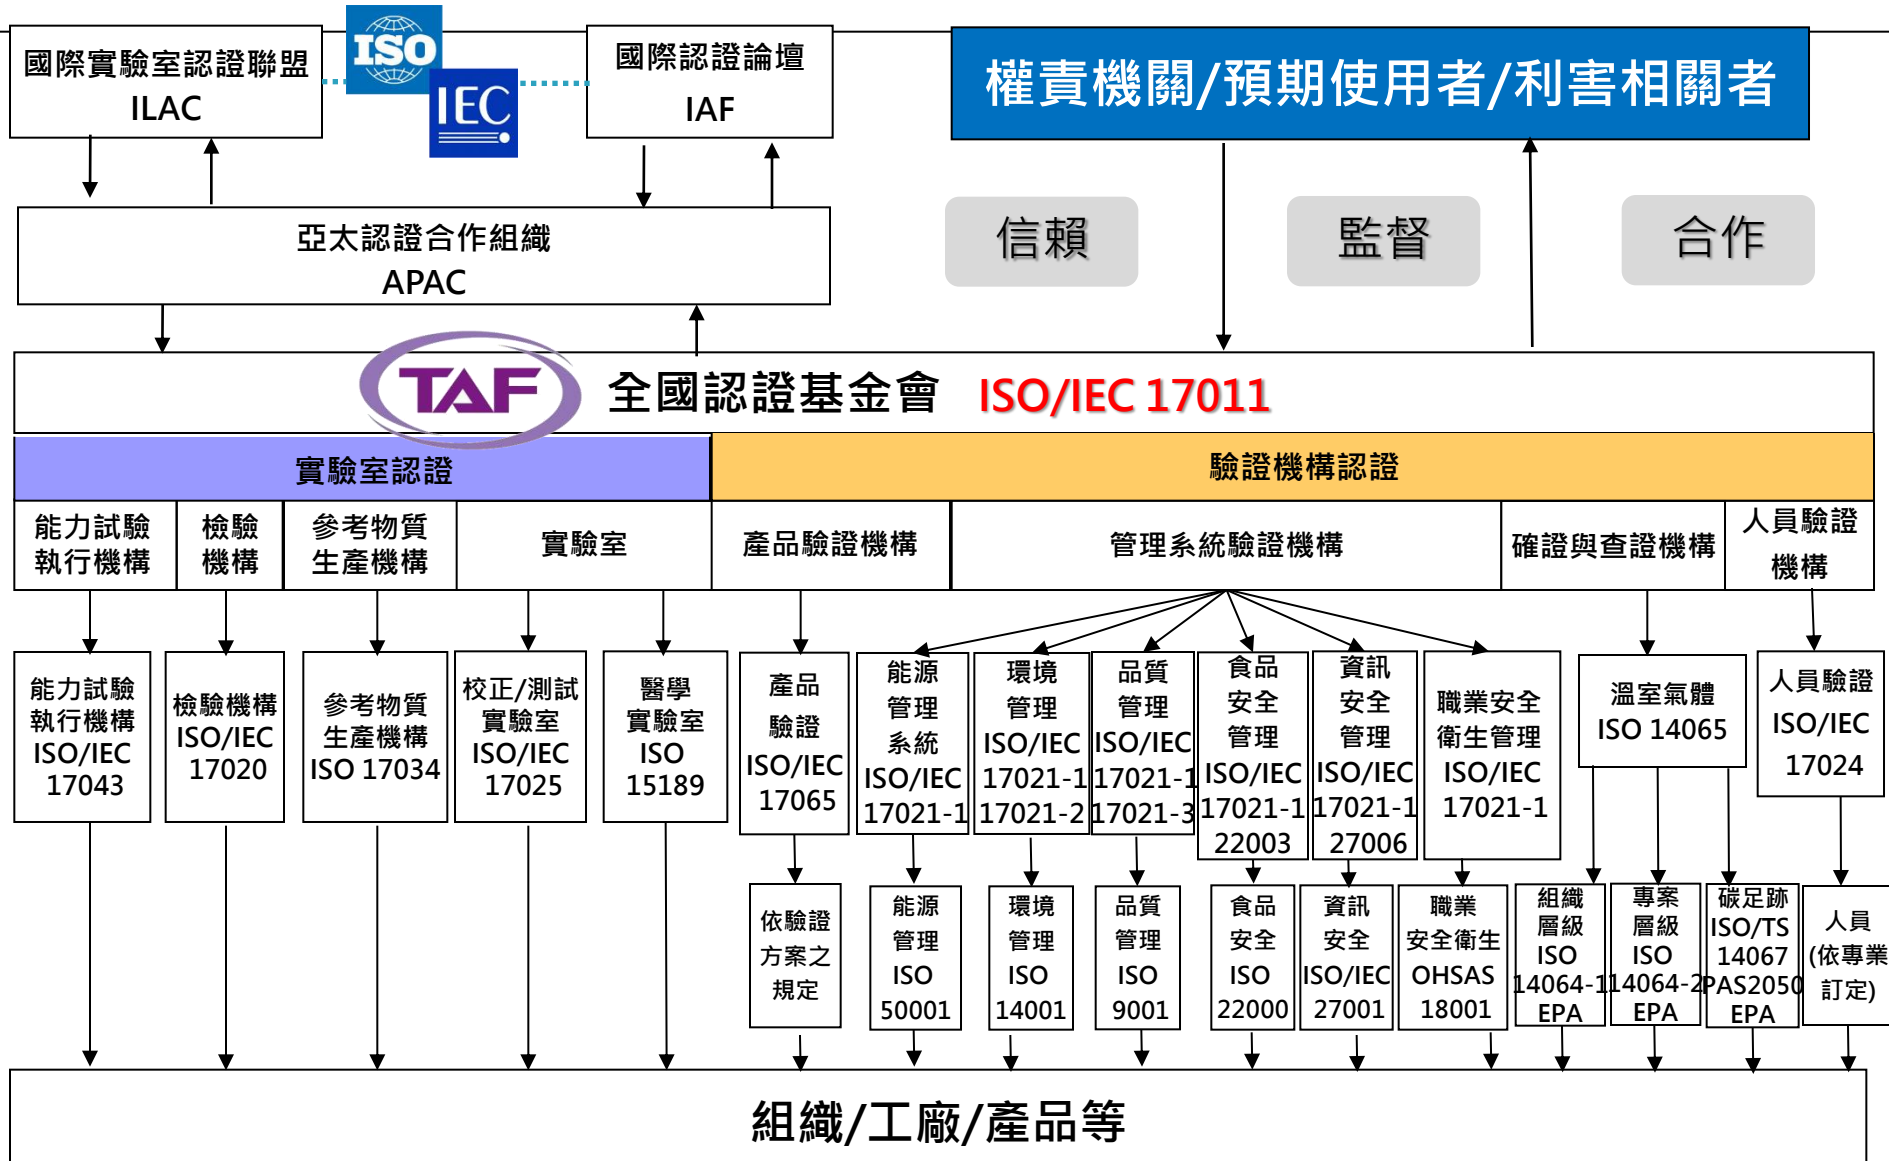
國際實驗室認證聯盟 ILAC

ISO

IEC

國際認證論壇 IAF

權責機關/預期使用者/利害相關者

亞太認證合作組織 APAC

信賴

監督

合作

TAF 全國認證基金會 ISO/IEC 17011

實驗室認證

驗證機構認證

能力試驗執行機構

檢驗機構

參考物質生產機構

實驗室

產品驗證機構

管理系統驗證機構

確證與查證機構

人員驗證機構

能力試驗執行機構 ISO/IEC 17043

檢驗機構 ISO/IEC 17020

參考物質生產機構 ISO 17034

校正/測試實驗室 ISO/IEC 17025

醫學實驗室 ISO 15189

產品驗證 ISO/IEC 17065

能源管理系統 ISO/IEC 17021-1

環境管理 ISO/IEC 17021-1 17021-2

品質管理 ISO/IEC 17021-1 17021-3

食品安全管理 ISO/IEC 17021-1 22003

資訊安全管理 ISO/IEC 17021-1 27006

職業安全衛生管理 ISO/IEC 17021-1

溫室氣體 ISO 14065

人員驗證 ISO/IEC 17024

依驗證方案之規定

能源管理 ISO 50001

環境管理 ISO 14001

品質管理 ISO 9001

食品安全 ISO 22000

資訊安全 ISO/IEC 27001

職業安全衛生 OHSAS 18001

組織層級 ISO 14064-1 EPA

專案層級 ISO 14064-2 EPA

碳足跡 ISO/TS 14067 PAS2050 EPA

人員 (依專業訂定)

組織/工廠/產品等